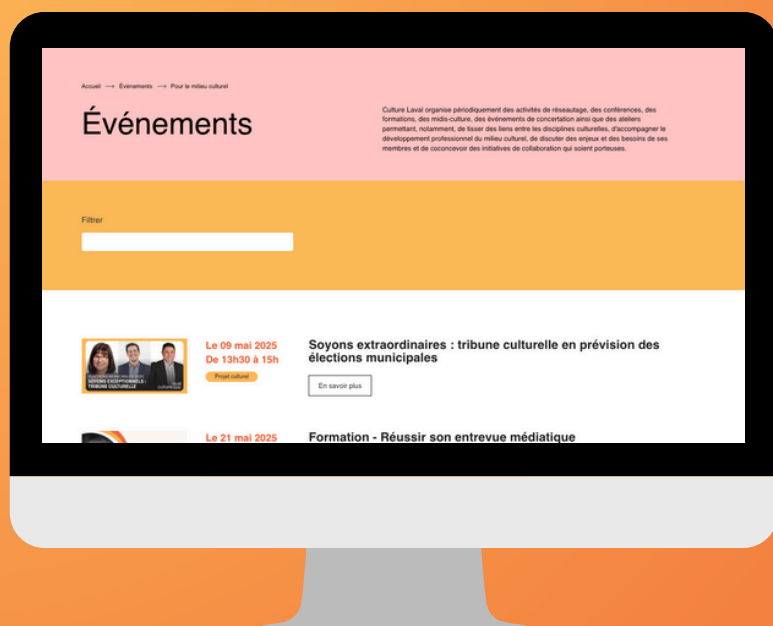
Accueil ⟶ Événements ⟶ Pour le milieu culturel

Événements

Culture Laval organise périodiquement des activités de réseautage, des conférences, des formations, des midis-culture, des événements de concertation ainsi que des ateliers permettant, notamment, de tisser des liens entre les disciplines culturelles, d'accompagner le développement professionnel du milieu culturel, de discuter des enjeux et des besoins de ses membres et de coconcevoir des initiatives de collaboration qui soient porteuses.

Filtrer

SOYONS EXCEPTIONNELS : TRIBUNE CULTURELLE

Le 09 mai 2025
De 13h30 à 15h

Projet culturel

Soyons extraordinaires : tribune culturelle en prévision des élections municipales

En savoir plus

Le 21 mai 2025

Formation - Réussir son entrevue médiatique